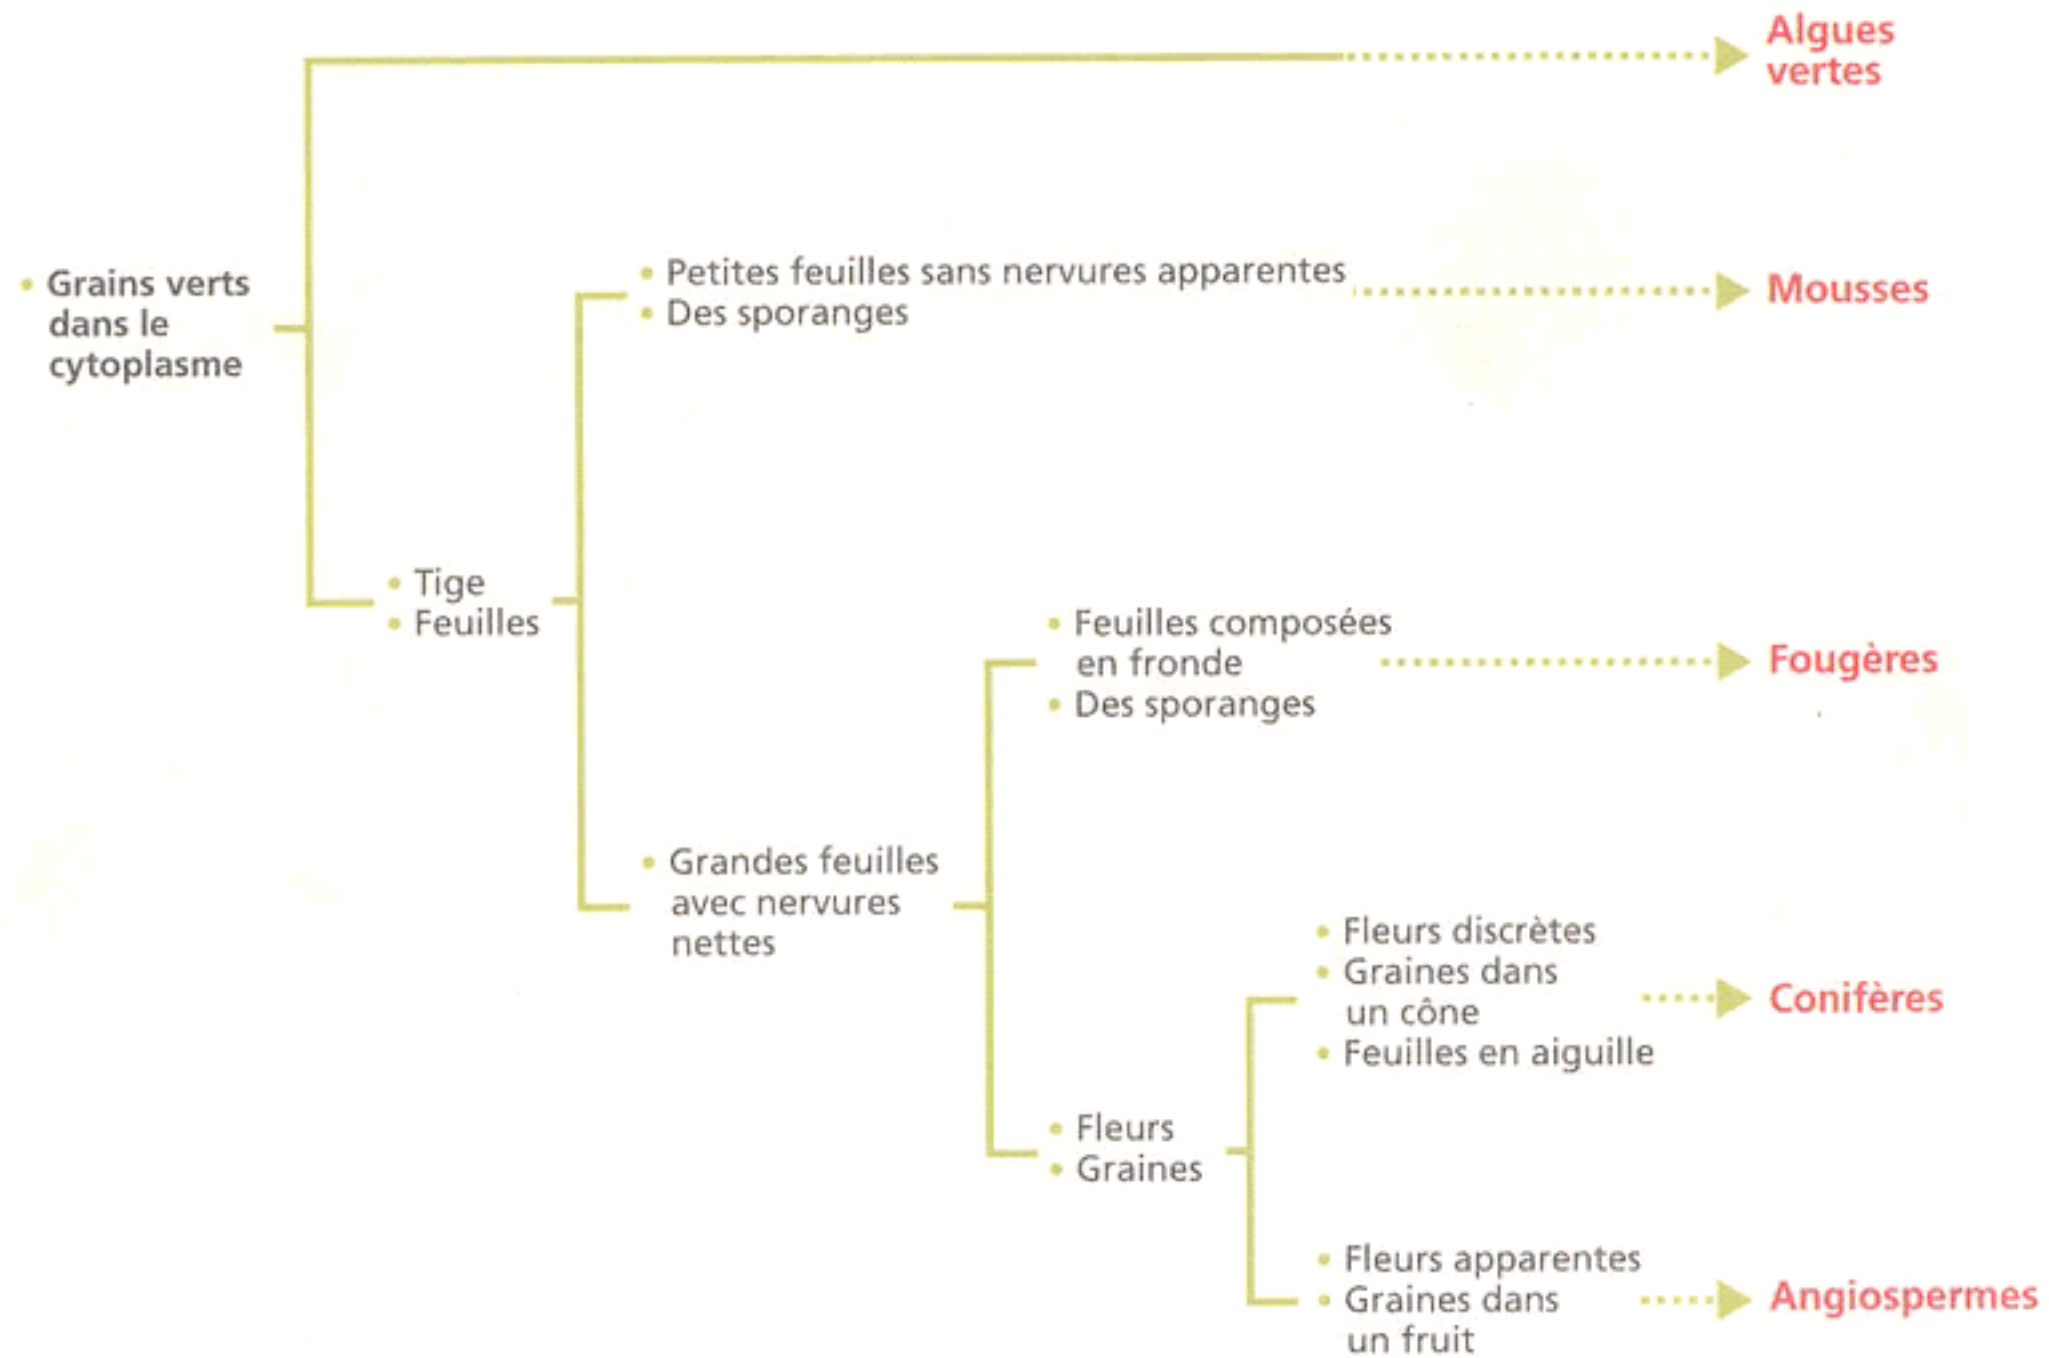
Algues vertes

• Grains verts dans le cytoplasme

• Petites feuilles sans nervures apparentes
• Des sporanges

Mousses

• Tige
• Feuilles

• Feuilles composées en fronde
• Des sporanges

Fougères

• Grandes feuilles avec nervures nettes

• Fleurs discrètes
• Graines dans un cône
• Feuilles en aiguille

Conifères

• Fleurs
• Graines

• Fleurs apparentes
• Graines dans un fruit

Angiospermes